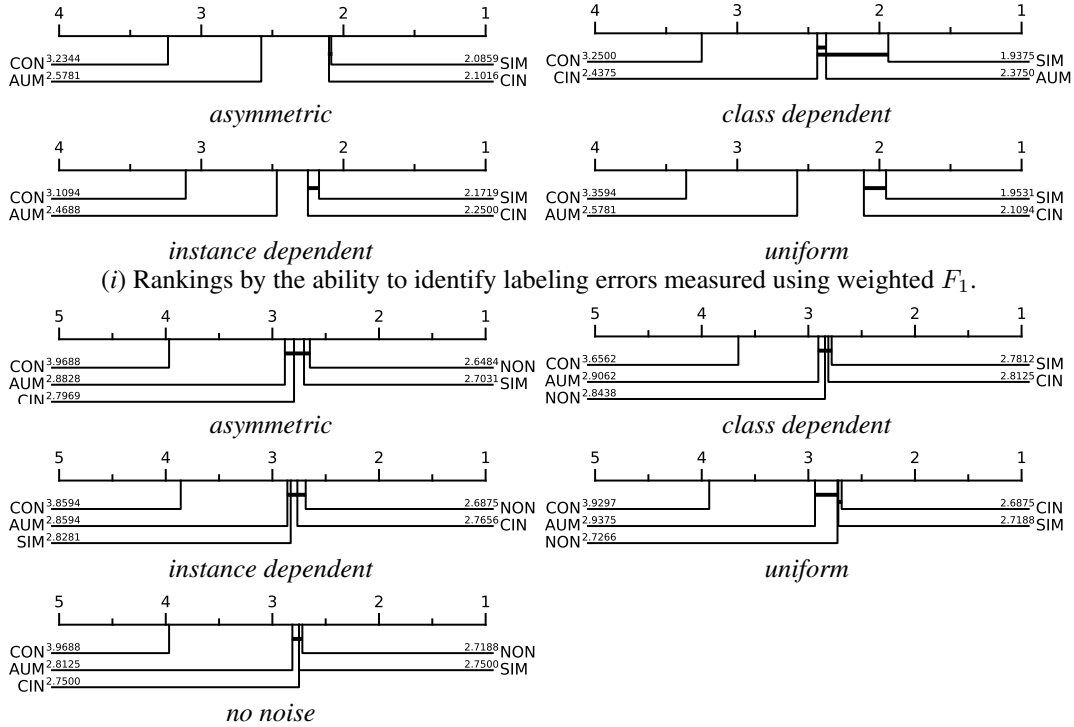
4 3 2 1
CON 3.2344
AUM 2.5781
2.0859 SIM
2.1016 CIN
*asymmetric*

4 3 2 1
CON 3.2500
CIN 2.4375
1.9375 SIM
2.3750 AUM
*class dependent*

4 3 2 1
CON 3.1094
AUM 2.4688
2.1719 SIM
2.2500 CIN
*instance dependent*

4 3 2 1
CON 3.3594
AUM 2.5781
1.9531 SIM
2.1094 CIN
*uniform*

(*i*) Rankings by the ability to identify labeling errors measured using weighted $F_1$.

5 4 3 2 1
CON 3.9688
AUM 2.8828
CIN 2.7969
2.6484 NON
2.7031 SIM
*asymmetric*

5 4 3 2 1
CON 3.6562
AUM 2.9062
NON 2.8438
2.7812 SIM
2.8125 CIN
*class dependent*

5 4 3 2 1
CON 3.8594
AUM 2.8594
SIM 2.8281
2.6875 NON
2.7656 CIN
*instance dependent*

5 4 3 2 1
CON 3.9297
AUM 2.9375
NON 2.7266
2.6875 CIN
2.7188 SIM
*uniform*

5 4 3 2 1
CON 3.9688
AUM 2.8125
CIN 2.7500
2.7188 NON
2.7500 SIM
*no noise*